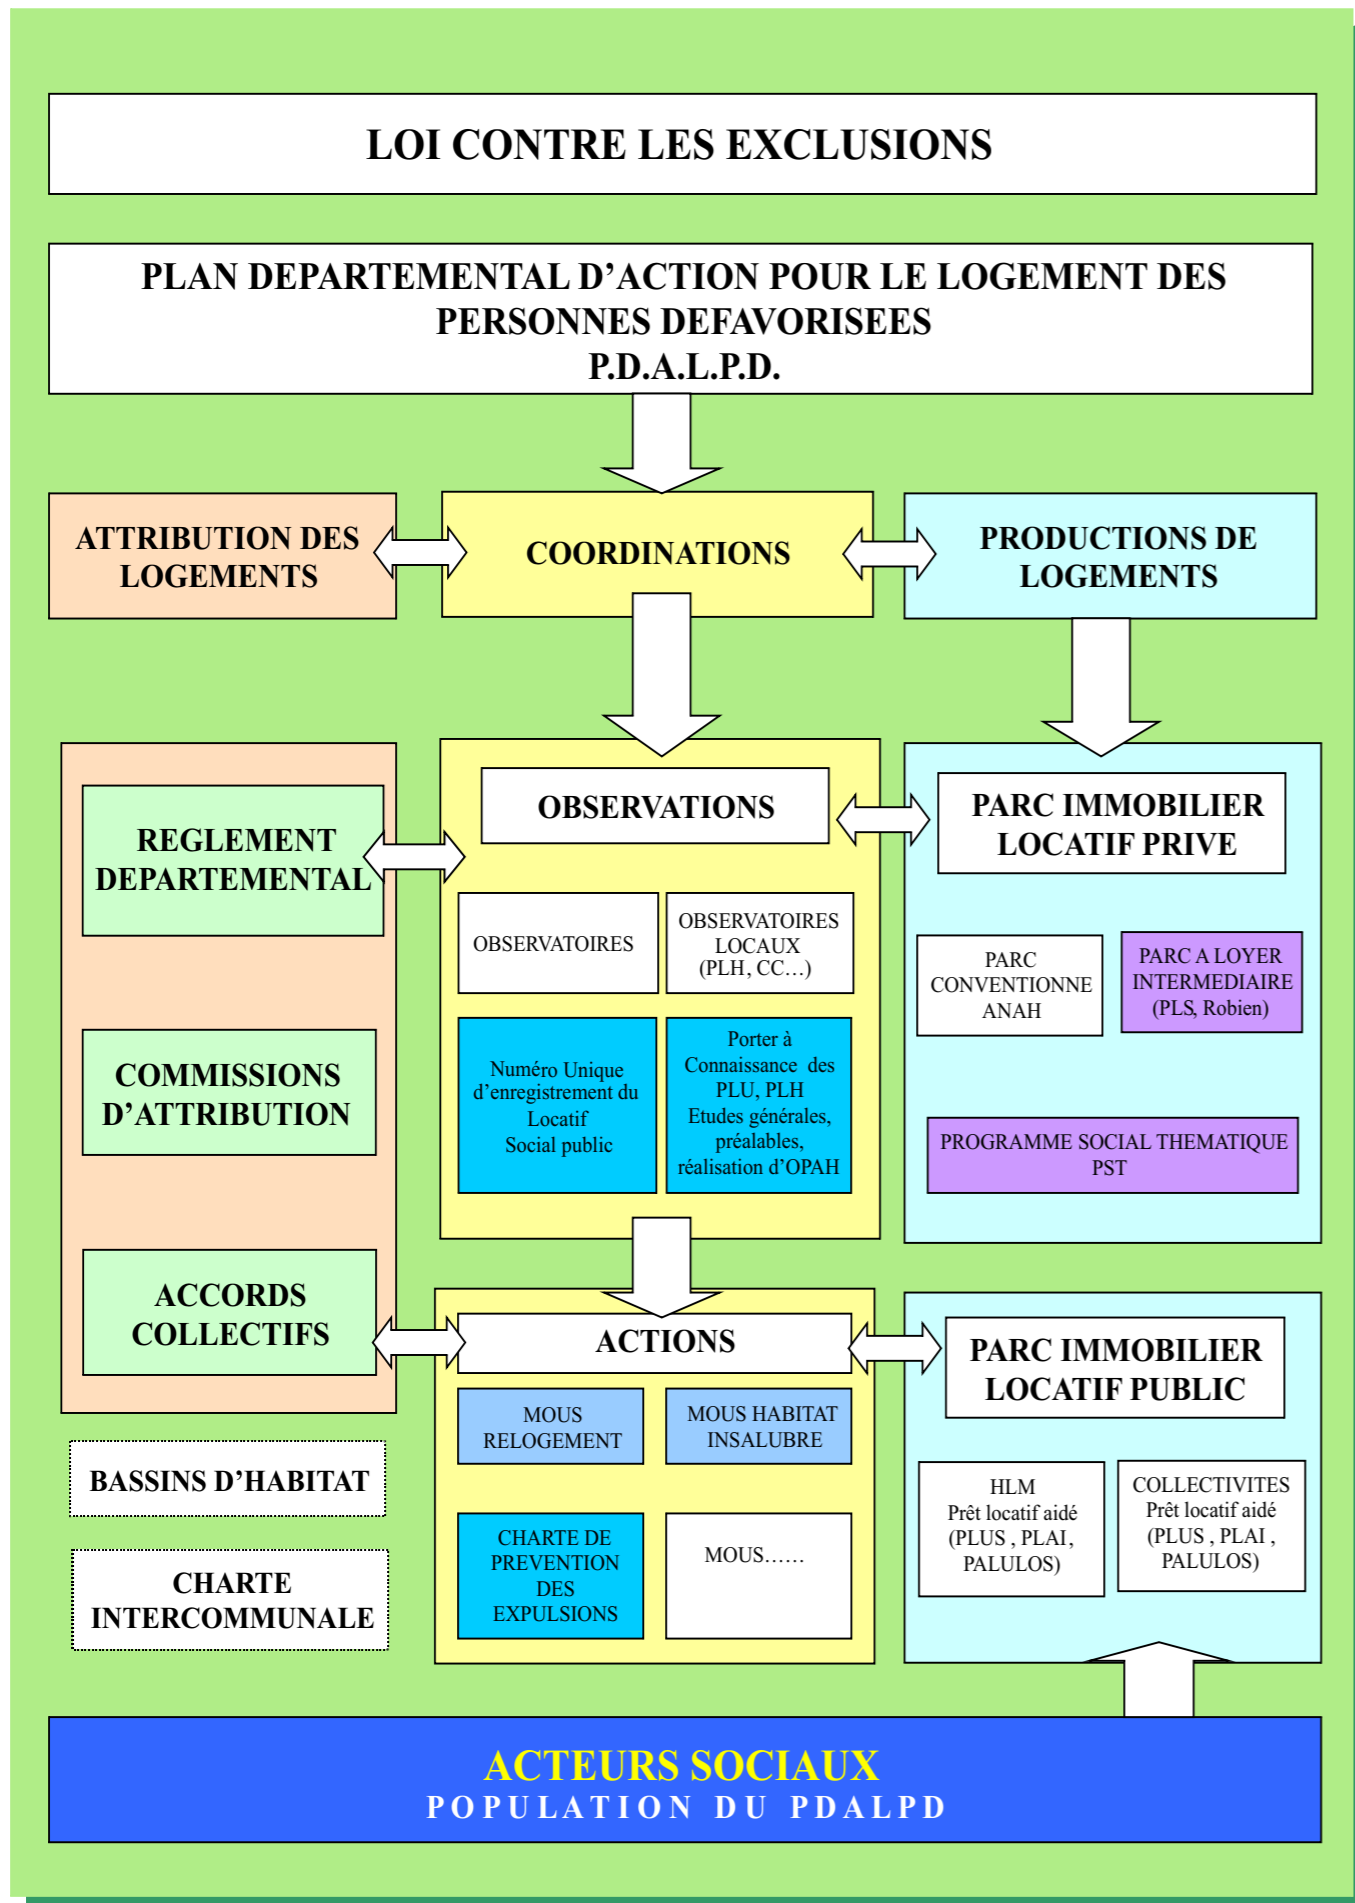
LOI CONTRE LES EXCLUSIONS

PLAN DEPARTEMENTAL D'ACTION POUR LE LOGEMENT DES PERSONNES DEFAVORISEES
P.D.A.L.P.D.

ATTRIBUTION DES LOGEMENTS

COORDINATIONS

PRODUCTIONS DE LOGEMENTS

REGLEMENT DEPARTEMENTAL

COMMISSIONS D'ATTRIBUTION

ACCORDS COLLECTIFS

BASSINS D'HABITAT

CHARTE INTERCOMMUNALE

OBSERVATIONS

OBSERVATOIRES

OBSERVATOIRES LOCAUX (PLH, CC…)

Numéro Unique d'enregistrement du Locatif Social public

Porter à Connaissance des PLU, PLH Etudes générales, préalables, réalisation d'OPAH

ACTIONS

MOUS RELOGEMENT

MOUS HABITAT INSALUBRE

CHARTE DE PREVENTION DES EXPULSIONS

MOUS……

PARC IMMOBILIER LOCATIF PRIVE

PARC CONVENTIONNE ANAH

PARC A LOYER INTERMEDIAIRE (PLS, Robien)

PROGRAMME SOCIAL THEMATIQUE PST

PARC IMMOBILIER LOCATIF PUBLIC

HLM Prêt locatif aidé (PLUS , PLAI , PALULOS)

COLLECTIVITES Prêt locatif aidé (PLUS , PLAI , PALULOS)

ACTEURS SOCIAUX
POPULATION DU PDALPD